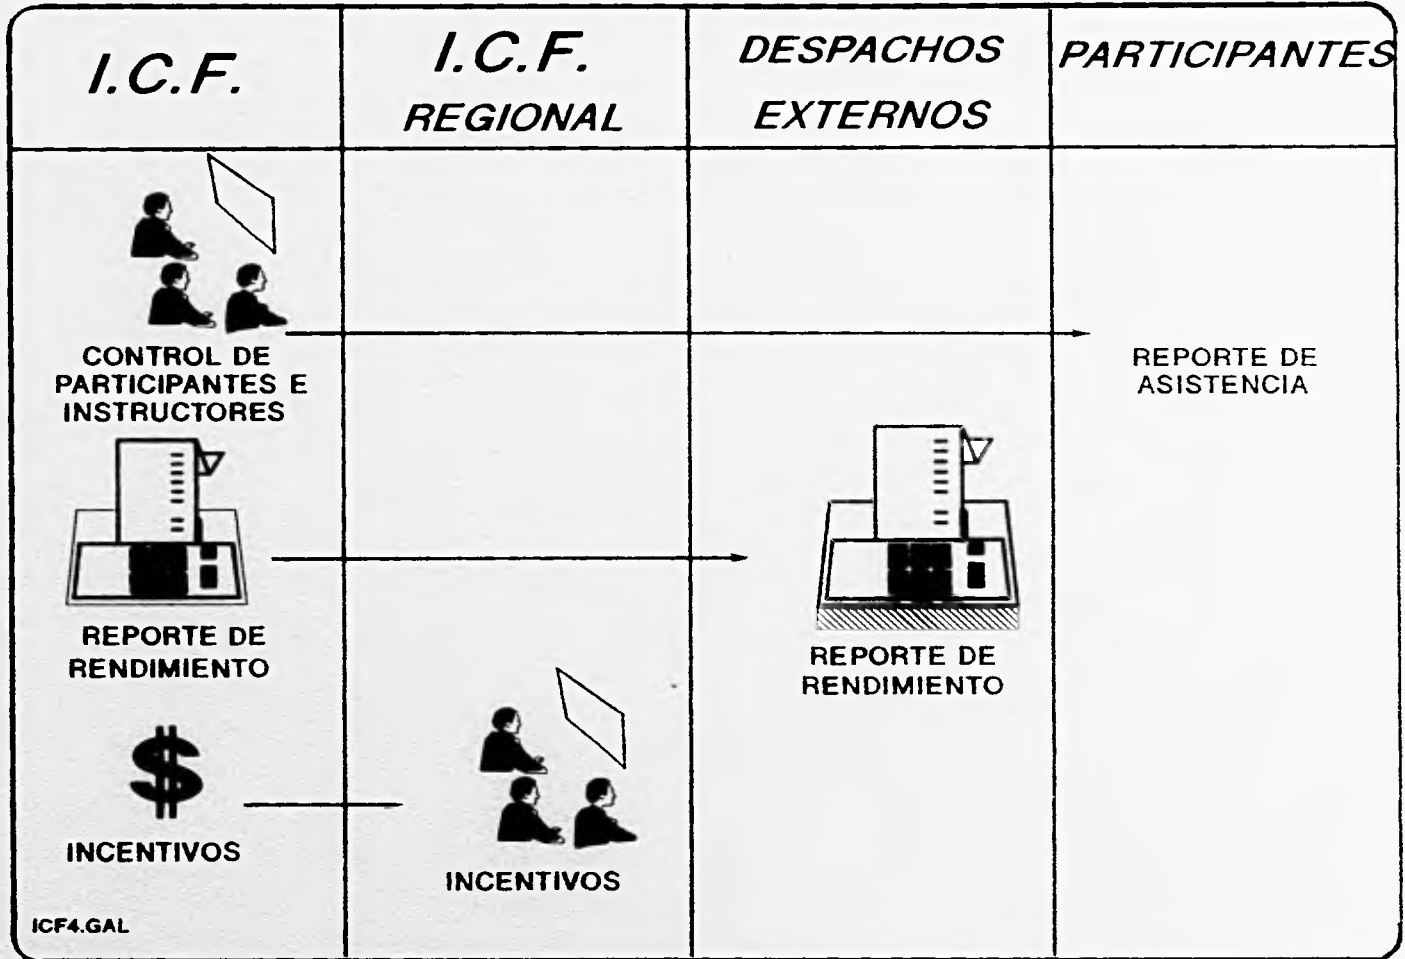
| I.C.F. | I.C.F. REGIONAL | DESPACHOS EXTERNOS | PARTICIPANTES |
|---|---|---|---|
| CONTROL DE PARTICIPANTES E INSTRUCTORES | | | REPORTE DE ASISTENCIA |
| REPORTE DE RENDIMIENTO | | REPORTE DE RENDIMIENTO | |
| INCENTIVOS | INCENTIVOS | | |

ICF4.GAL